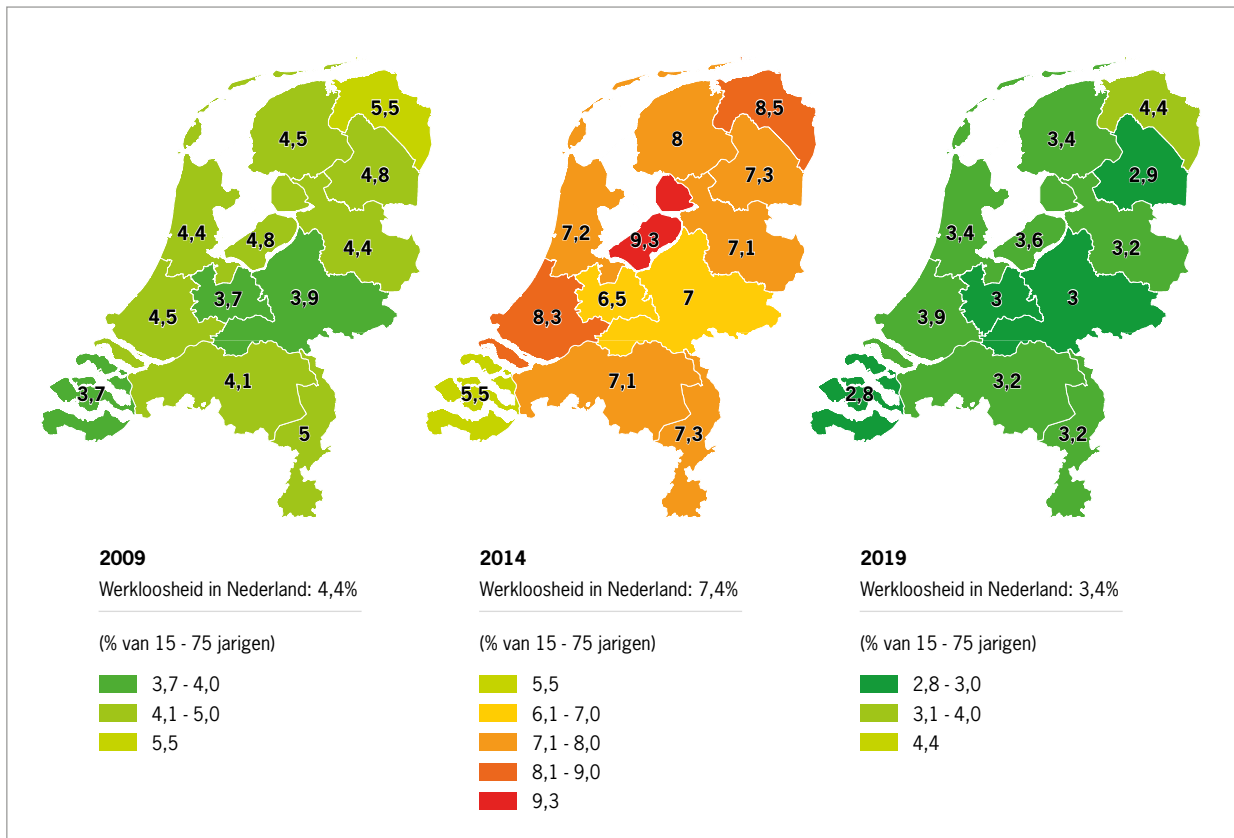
5,5
4,5
4,8
4,4
4,8
4,4
3,7
3,9
4,5
3,7
4,1
5

8,5
8
7,3
7,2
9,3
7,1
6,5
7
8,3
5,5
7,1
7,3

4,4
3,4
2,9
3,4
3,6
3,2
3
3
3,9
2,8
3,2
3,2

**2009**
Werkloosheid in Nederland: 4,4%

(% van 15 - 75 jarigen)

3,7 - 4,0
4,1 - 5,0
5,5

**2014**
Werkloosheid in Nederland: 7,4%

(% van 15 - 75 jarigen)

5,5
6,1 - 7,0
7,1 - 8,0
8,1 - 9,0
9,3

**2019**
Werkloosheid in Nederland: 3,4%

(% van 15 - 75 jarigen)

2,8 - 3,0
3,1 - 4,0
4,4